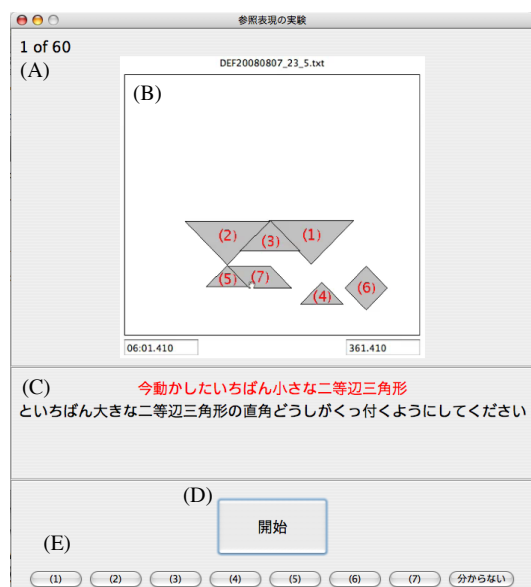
参照表現の実験

1 of 60

(A)

DEF20080807_23_5.txt

(B)

(2)
(3)
(1)
(5)
(7)
(4)
(6)

06:01.410
361.410

(C)

今動かしたいちばん小さな二等辺三角形

といちばん大きな二等辺三角形の直角どうしがくっ付くようにしてください

(D)

開始

(E)

(1) (2) (3) (4) (5) (6) (7) 分からない